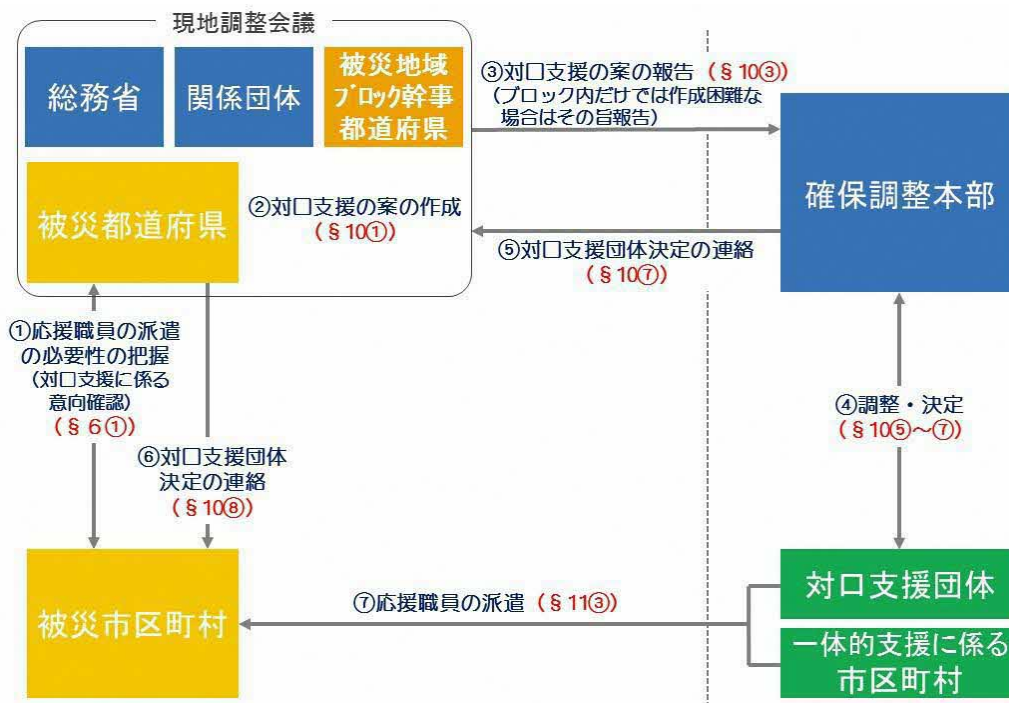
現地調整会議

総務省

関係団体

被災地域ブロック幹事都道府県

被災都道府県

③対口支援の案の報告（§10③）
（ブロック内だけでは作成困難な場合はその旨報告）

確保調整本部

②対口支援の案の作成（§10①）

⑤対口支援団体決定の連絡（§10⑦）

①応援職員の派遣の必要性の把握
（対口支援に係る意向確認）
（§6①）

⑥対口支援団体決定の連絡
（§10⑧）

④調整・決定
（§10⑤～⑦）

被災市区町村

⑦応援職員の派遣（§11③）

対口支援団体

一体的支援に係る市区町村